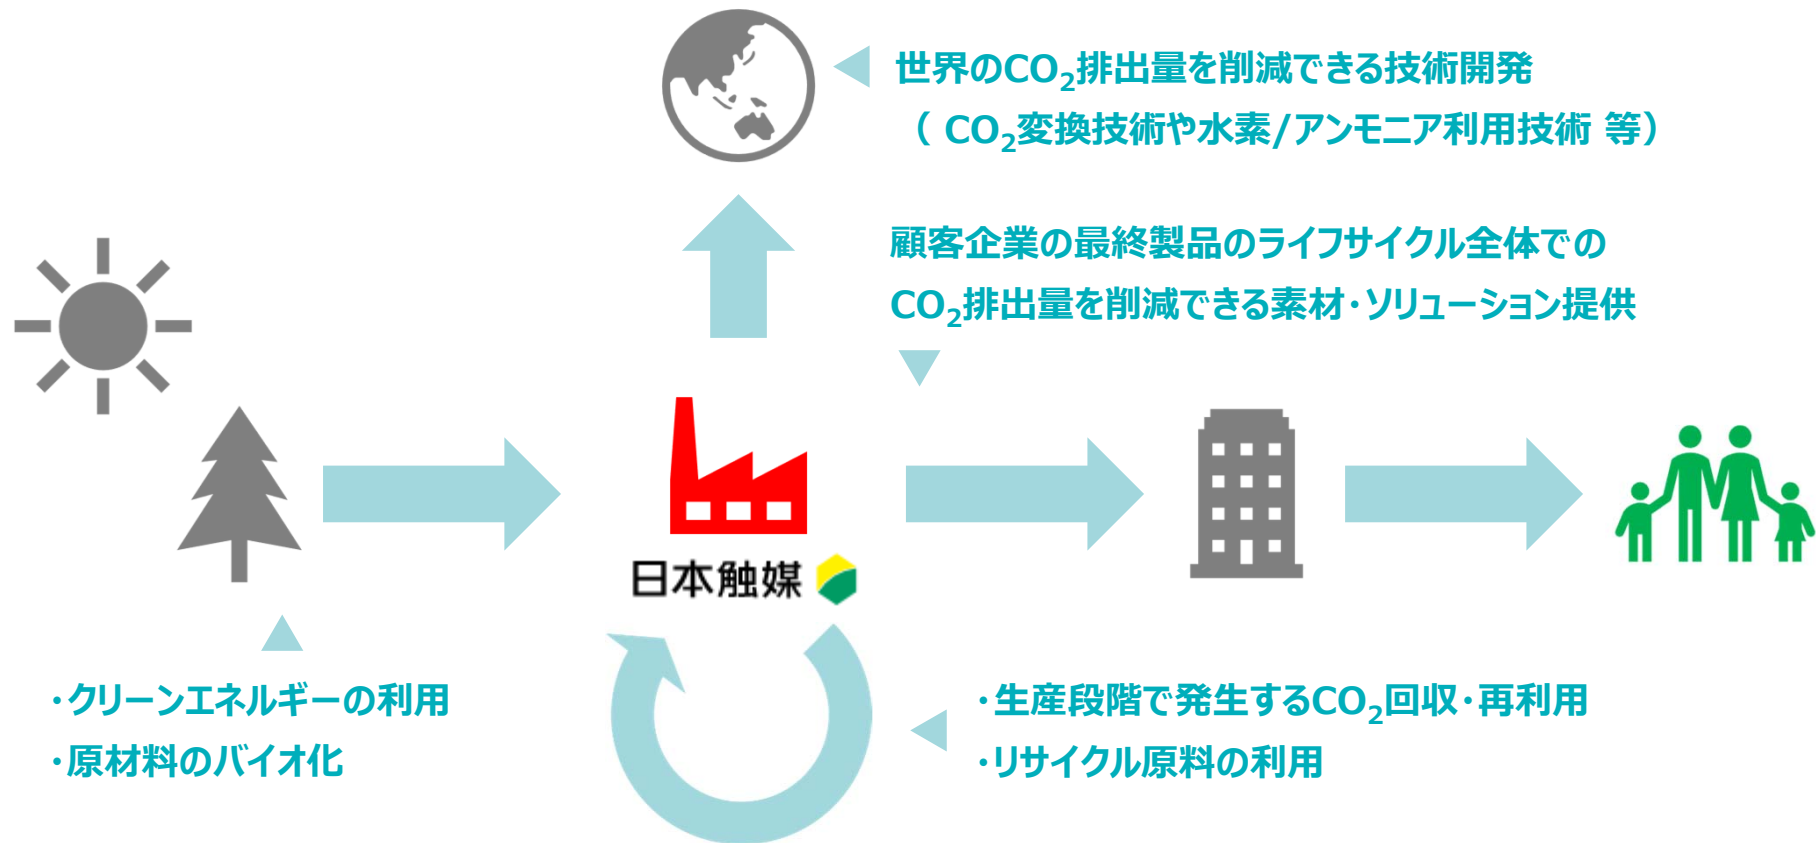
世界の$CO_2$排出量を削減できる技術開発
（ $CO_2$変換技術や水素/アンモニア利用技術 等）

顧客企業の最終製品のライフサイクル全体での
$CO_2$排出量を削減できる素材・ソリューション提供

日本触媒

・クリーンエネルギーの利用
・原材料のバイオ化

・生産段階で発生する$CO_2$回収・再利用
・リサイクル原料の利用